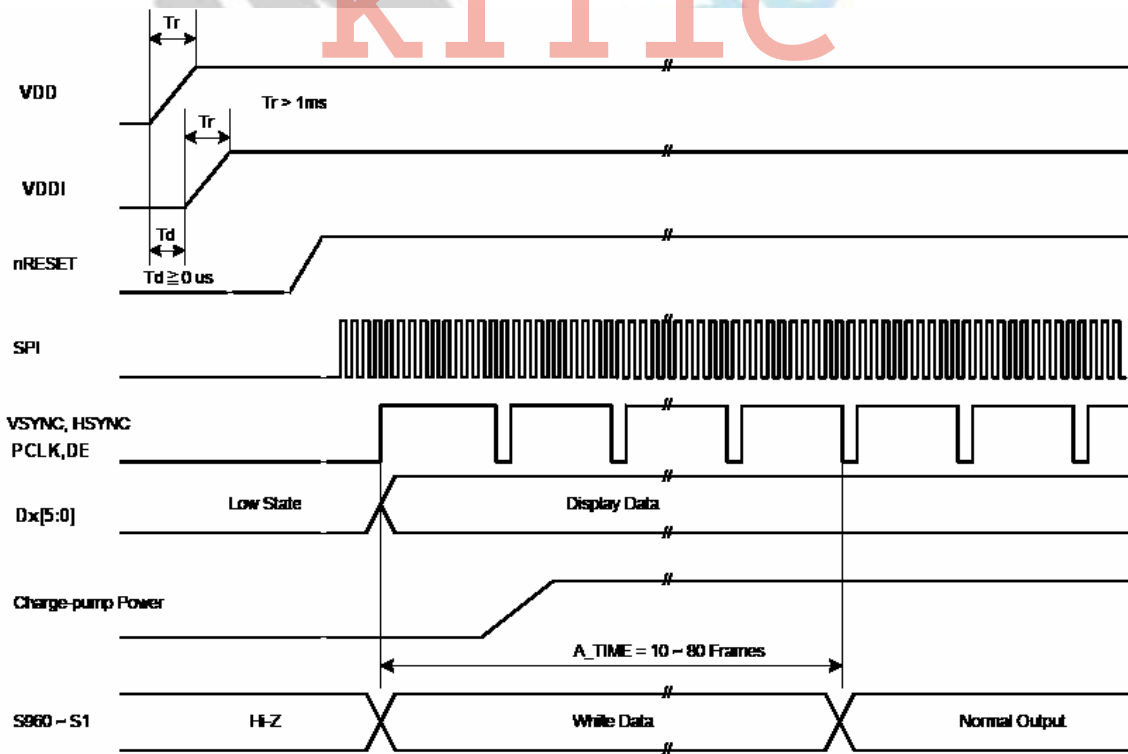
Kinte

Tr

VDD

Tr > 1ms

Tr

VDDI

Td

nRESET

Td ≧ 0 us

SPI

VSYNC, HSYNC PCLK,DE

Dx[5:0]

Low State

Display Data

Charge-pump Power

A_TIME = 10 ~ 80 Frames

S960 ~ S1

Hi-Z

White Data

Normal Output